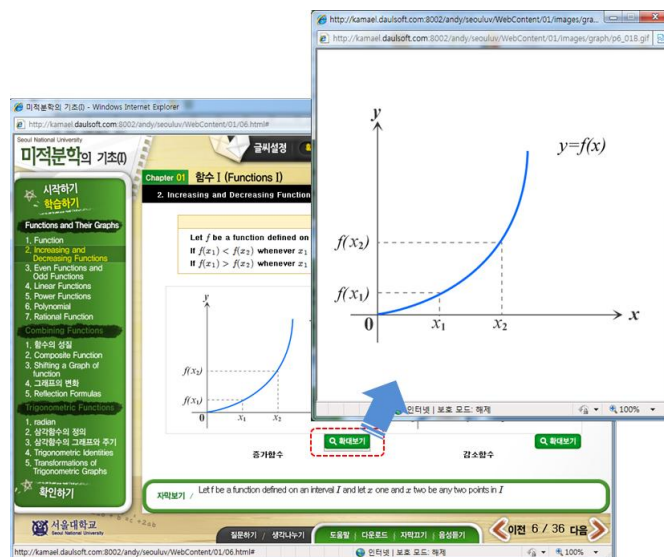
http://kamael.daulsoft.com:8002/andy/seouluv/WebContent/01/images/gra...

http://kamael.daulsoft.com:8002/andy/seouluv/WebContent/01/images/graph/p6_018.gif

$y$

$y=f(x)$

$f(x_2)$

$f(x_1)$

0

$x_1$

$x_2$

$x$

인터넷 | 보호 모드: 해제

100%

미적분학의 기초(I) - Windows Internet Explorer

http://kamael.daulsoft.com:8002/andy/seouluv/WebContent/01/06.html#

Seoul National University

미적분학의 기초(I)

글씨설정

시작하기

학습하기

Functions and Their Graphs

1. Function

2. Increasing and Decreasing Functions

3. Even Functions and Odd Functions

4. Linear Functions

5. Power Functions

6. Polynomial

7. Rational Function

Combining Functions

1. 함수의 성질

2. Composite Function

3. Shifting a Graph of function

4. 그래프의 변화

5. Reflection Formulas

Trigonometric Functions

1. radian

2. 삼각함수의 정의

3. 삼각함수의 그래프와 주기

4. Trigonometric Identities

5. Transformations of Trigonometric Graphs

확인하기

Chapter 01 함수 I (Functions I)

2. Increasing and Decreasing Function

Let $f$ be a function defined on

If $f(x_1) < f(x_2)$ whenever $x_1$

If $f(x_1) > f(x_2)$ whenever $x_1$

$y$

$f(x_2)$

$f(x_1)$

0

$x_1$

$x_2$

증가함수

확대보기

감소함수

확대보기

자막보기 / Let f be a function defined on an interval $I$ and let $x$ one and $x$ two be any two points in $I$

서울대학교 Seoul National University

질문하기 | 생각나누기

도움말 | 다운로드 | 자막끄기 | 음성듣기

이전 6 / 36 다음

http://kamael.daulsoft.com:8002/andy/seouluv/WebContent/01/06.html#

인터넷 | 보호 모드: 해제

100%